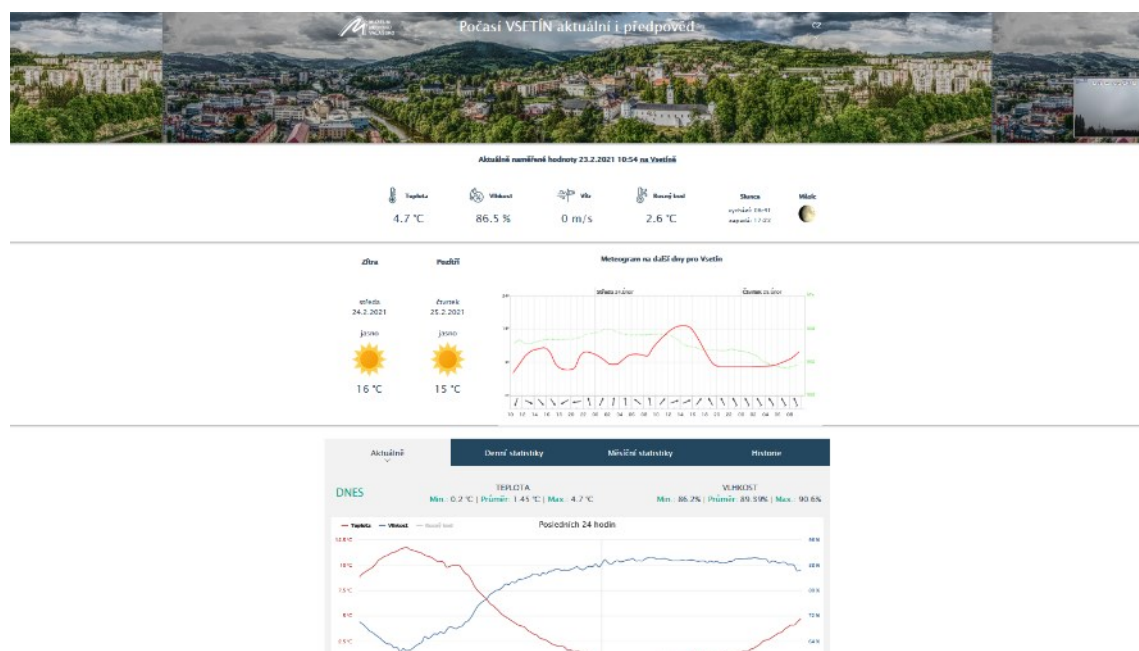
Počasí VSETÍN aktuální i předpověď

CZ

Aktuálně naměřené hodnoty 23.2.2021 10:54 na Vsetíně

| Teplota | Vlhkost | Vítr | Rosný bod | Slunce | Měsíc |
|---|---|---|---|---|---|
| 4.7 °C | 86.5 % | 0 m/s | 2.6 °C | východ: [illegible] západ: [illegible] | |

Zítra

středa 24.2.2021

jasno

16 °C

Pozítří

čtvrtek 25.2.2021

jasno

15 °C

Meteogram na další dny pro Vsetín

středa 24.2. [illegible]

čtvrtek 25.2. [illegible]

Aktuálně | Denní statistiky | Měsíční statistiky | Historie

DNES

TEPLOTA
Min.: 0.2 °C | Průměr: 1.45 °C | Max.: 4.7 °C

VLHKOST
Min.: 86.2% | Průměr: 89.59% | Max.: 90.6%

— Teplota — Vlhkost — Rosný bod

Posledních 24 hodin

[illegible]